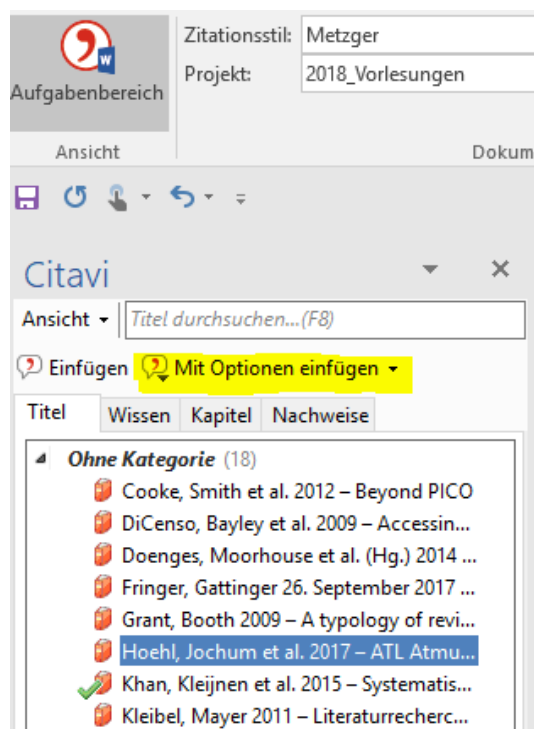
Aufgabenbereich

Ansicht

Zitationsstil: Metzger

Projekt: 2018_Vorlesungen

Dokum

Citavi

Ansicht

Titel durchsuchen...(F8)

Einfügen

Mit Optionen einfügen

Titel | Wissen | Kapitel | Nachweise

Ohne Kategorie (18)

Cooke, Smith et al. 2012 – Beyond PICO

DiCenso, Bayley et al. 2009 – Accessin...

Doenges, Moorhouse et al. (Hg.) 2014 ...

Fringer, Gattinger 26. September 2017 ...

Grant, Booth 2009 – A typology of revi...

Hoehl, Jochum et al. 2017 – ATL Atmu...

Khan, Kleijnen et al. 2015 – Systematis...

Kleibel, Mayer 2011 – Literaturrecherc...